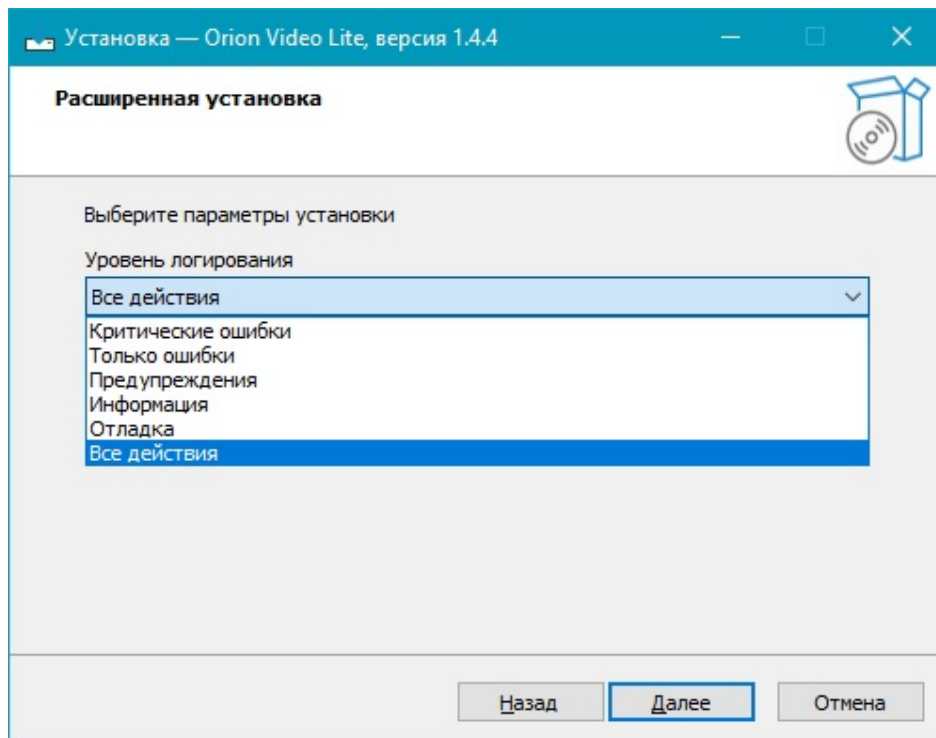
Установка — Orion Video Lite, версия 1.4.4

Расширенная установка

Выберите параметры установки

Уровень логирования

Все действия

Критические ошибки
Только ошибки
Предупреждения
Информация
Отладка
Все действия

Назад
Далее
Отмена